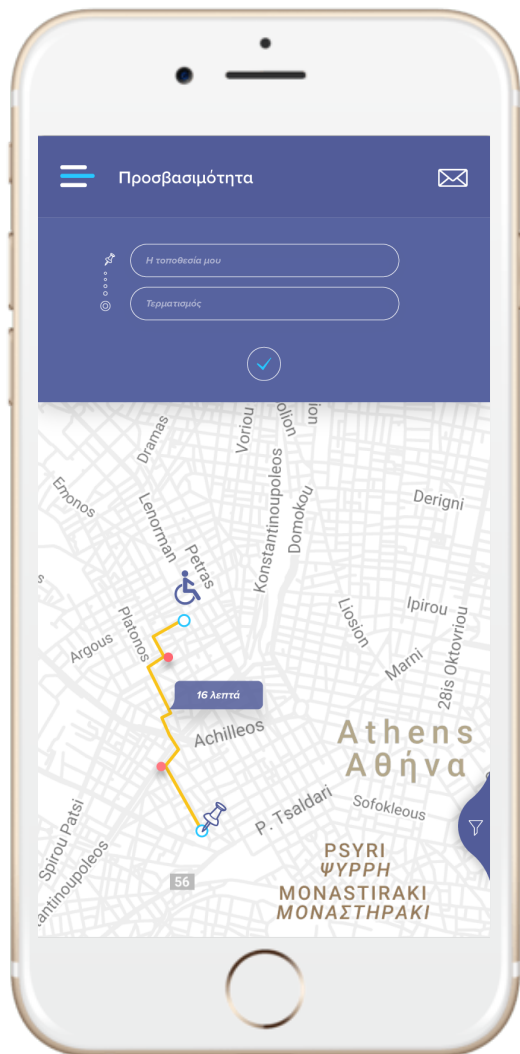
Προσβασιμότητα

Η τοποθεσία μου

Τερματισμός

Dramas
Voriou
olion
ion
Emonos
Lenorman
Petras
Konstantinoupoleos
Domokou
Derigni
Platonos
Argous
Liosion
Ipirou
Marni
28is Oktovriou
16 λεπτά
Achilleos
Athens
Αθήνα
P. Tsaldari
Sofokleous
Spirou Patsi
ntinoupoleos
56
PSYRI
ΨΥΡΡΗ
MONASTIRAKI
ΜΟΝΑΣΤΗΡΑΚΙ